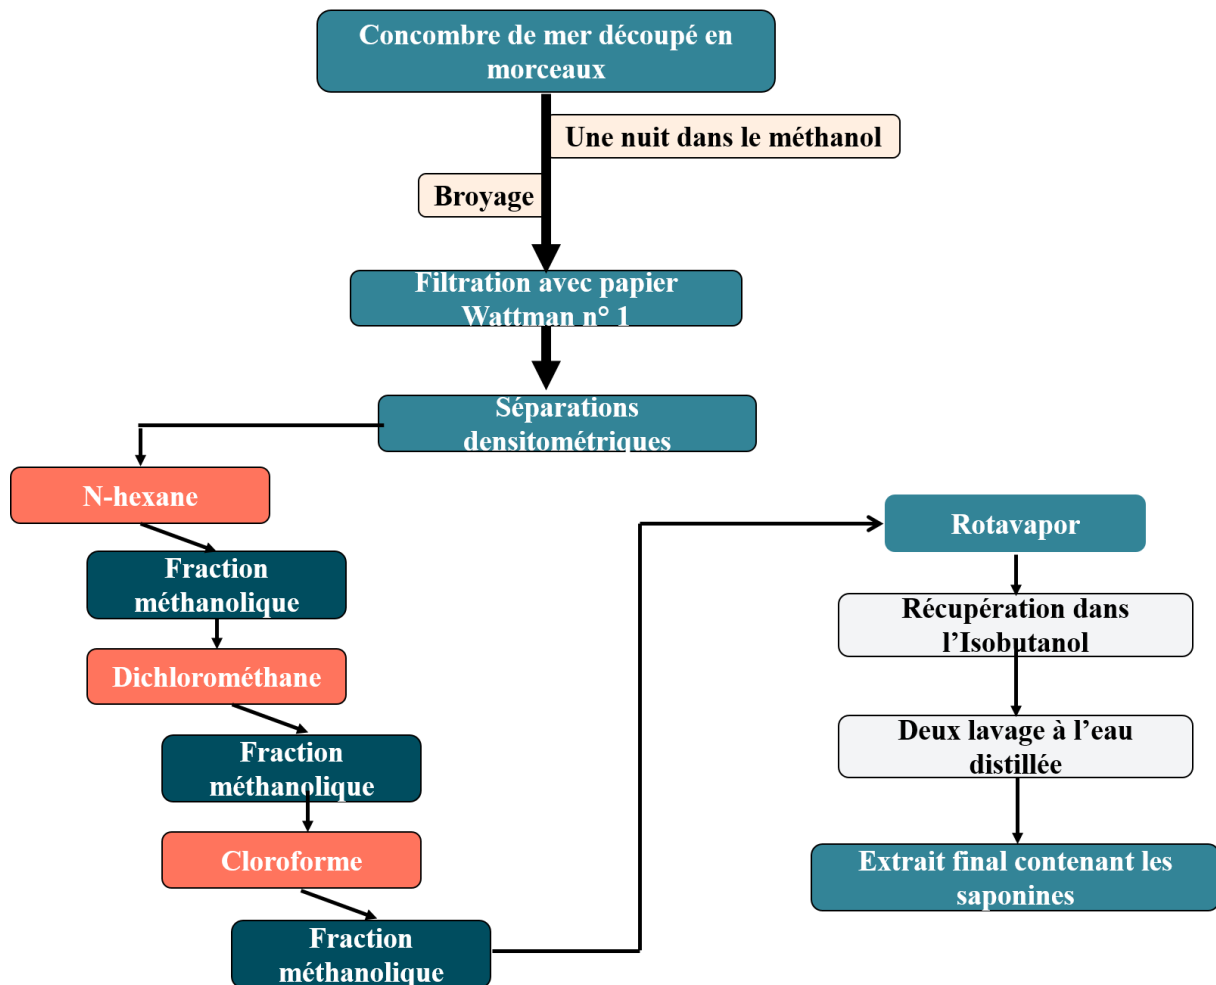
Concombre de mer découpé en morceaux

Une nuit dans le méthanol

Broyage

Filtration avec papier Wattman n° 1

Séparations densitométriques

N-hexane

Fraction méthanolique

Dichlorométhane

Fraction méthanolique

Cloroforme

Fraction méthanolique

Rotavapor

Récupération dans l'Isobutanol

Deux lavage à l'eau distillée

Extrait final contenant les saponines